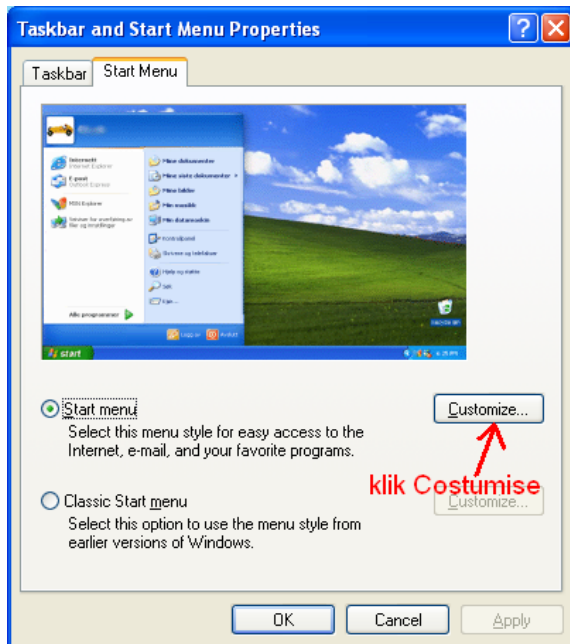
Taskbar and Start Menu Properties

Taskbar | Start Menu

Internett
Internet Explorer

E-post
Outlook Express

MSN Explorer

Veiviser for overføring av filer og innstillinger

Mine dokumenter

Mine siste dokumenter

Mine bilder

Min musikk

Min datamaskin

Kontrollpanel

Skrivere og telefakser

Hjelp og støtte

Søk

Kjør...

Alle programmer

Logg av

Avslutt

start

Papirkurv

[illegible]

Start menu
Select this menu style for easy access to the Internet, e-mail, and your favorite programs.

Customize...

klik Costumise

Classic Start menu
Select this option to use the menu style from earlier versions of Windows.

Customize...

OK | Cancel | Apply